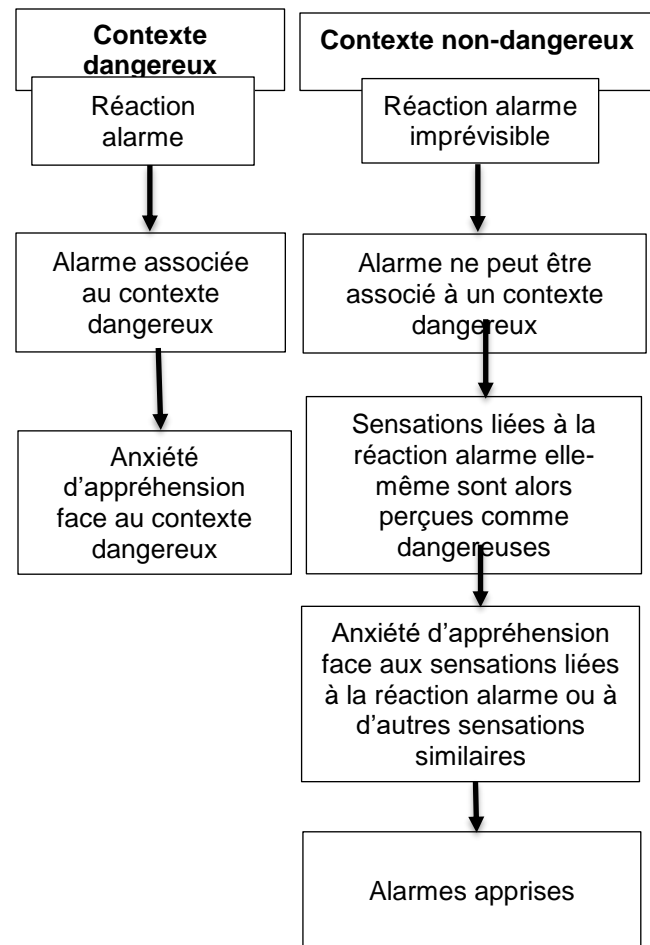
Contexte dangereux

Réaction alarme

Alarme associée au contexte dangereux

Anxiété d'appréhension face au contexte dangereux

Contexte non-dangereux

Réaction alarme imprévisible

Alarme ne peut être associé à un contexte dangereux

Sensations liées à la réaction alarme elle-même sont alors perçues comme dangereuses

Anxiété d'appréhension face aux sensations liées à la réaction alarme ou à d'autres sensations similaires

Alarmes apprises